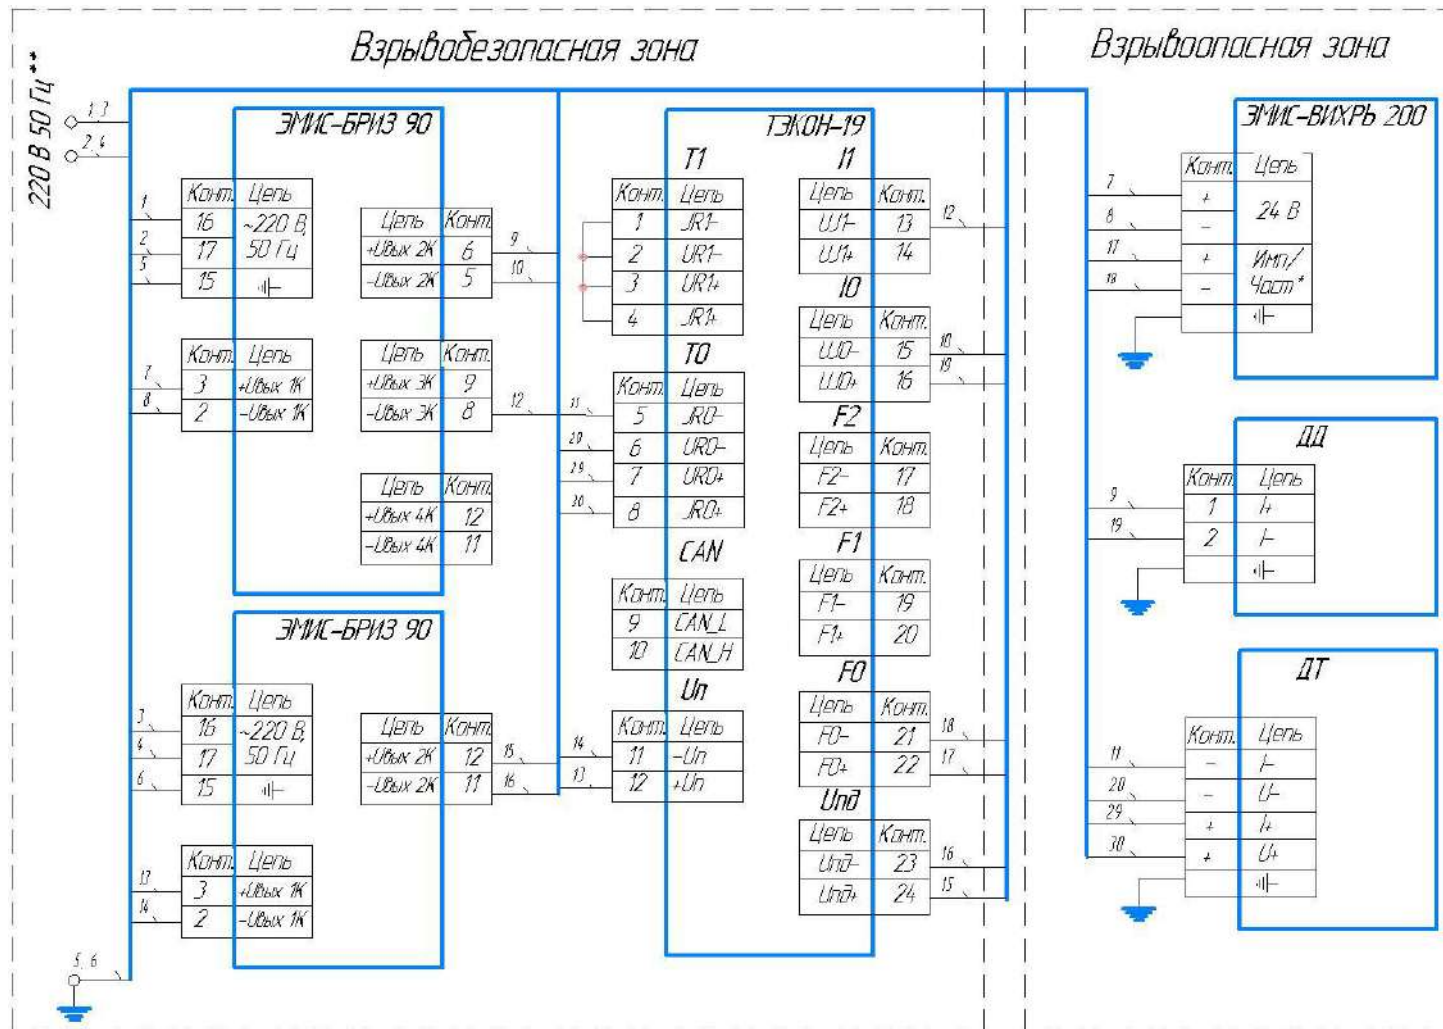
Взрывобезопасная зона

Взрывоопасная зона

220 В 50 Гц**

1, 3
2, 4

ЭМИС-БРИЗ 90

| Конт. | Цепь |
|---|---|
| 16 | ~220 В, 50 Гц |
| 17 | |
| 15 | ⏚ |

1
2
5

| Цепь | Конт. |
|---|---|
| +Uвых 2К | 6 |
| -Uвых 2К | 5 |

9
10

| Конт. | Цепь |
|---|---|
| 3 | +Uвых 1К |
| 2 | -Uвых 1К |

7
8

| Цепь | Конт. |
|---|---|
| +Uвых 3К | 9 |
| -Uвых 3К | 8 |

12

| Цепь | Конт. |
|---|---|
| +Uвых 4К | 12 |
| -Uвых 4К | 11 |

ЭМИС-БРИЗ 90

| Конт. | Цепь |
|---|---|
| 16 | ~220 В, 50 Гц |
| 17 | |
| 15 | ⏚ |

3
4
6

| Цепь | Конт. |
|---|---|
| +Uвых 2К | 12 |
| -Uвых 2К | 11 |

15
16

| Конт. | Цепь |
|---|---|
| 3 | +Uвых 1К |
| 2 | -Uвых 1К |

13
14

5, 6

ТЭКОН-19

T1

| Конт. | Цепь |
|---|---|
| 1 | JR1- |
| 2 | UR1- |
| 3 | UR1+ |
| 4 | JR1+ |

T0

| Конт. | Цепь |
|---|---|
| 5 | JR0- |
| 6 | UR0- |
| 7 | UR0+ |
| 8 | JR0+ |

11
20
29
30

CAN

| Конт. | Цепь |
|---|---|
| 9 | CAN_L |
| 10 | CAN_H |

Uп

| Конт. | Цепь |
|---|---|
| 11 | -Uп |
| 12 | +Uп |

14
13

I1

| Цепь | Конт. |
|---|---|
| U1- | 13 |
| U1+ | 14 |

12

I0

| Цепь | Конт. |
|---|---|
| U0- | 15 |
| U0+ | 16 |

10
19

F2

| Цепь | Конт. |
|---|---|
| F2- | 17 |
| F2+ | 18 |

F1

| Цепь | Конт. |
|---|---|
| F1- | 19 |
| F1+ | 20 |

F0

| Цепь | Конт. |
|---|---|
| F0- | 21 |
| F0+ | 22 |

18
17

Uпд

| Цепь | Конт. |
|---|---|
| Uпд- | 23 |
| Uпд+ | 24 |

16
15

ЭМИС-ВИХРЬ 200

| Конт. | Цепь |
|---|---|
| + | 24 В |
| - | |
| + | Имп/Част* |
| - | |
| | ⏚ |

7
8
17
18

ДД

| Конт. | Цепь |
|---|---|
| 1 | I+ |
| 2 | I- |
| | ⏚ |

9
19

ДТ

| Конт. | Цепь |
|---|---|
| - | I- |
| - | U- |
| + | I+ |
| + | U+ |
| | ⏚ |

11
20
29
30